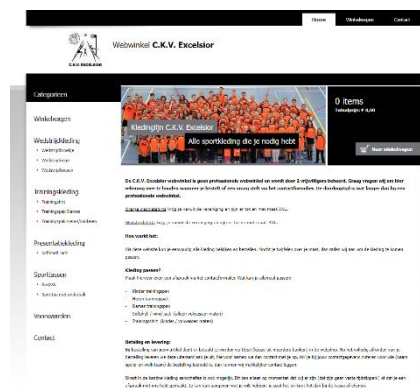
Home Winkelwagen Contact

C.K.V. EXCELSIOR

Webwinkel C.K.V. Excelsior

Categorieen

Winkelwagen

Wedstrijdkleding
• Wedstrijdkleding
• Wedstrijdtassen
• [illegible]

Trainingskleding
• Trainingspak
• Trainingspak Dames
• Trainingspak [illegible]

Presentatiekleding
• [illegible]

Sporttassen
• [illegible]
• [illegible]

Voorwaarden

Contact

Kledinglijn C.K.V. Excelsior
Alle sportkleding die je nodig hebt

0 items
Totaalprijs: € 0,00

Naar winkelwagen

De C.K.V. Excelsior webwinkel is geopend en wordt door 2 vrijwilligers beheerd. Graag vragen wij om hier rekening mee te houden wanneer je besteld of een vraag stelt via het contactformulier. De doorlooptijd is vast langer dan bij een professionele webwinkel.

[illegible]

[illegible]

Hoe werkt het:

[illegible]

Kleding passen?

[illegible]

• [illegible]
• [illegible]
• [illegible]

Betaling en levering:

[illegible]

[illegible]